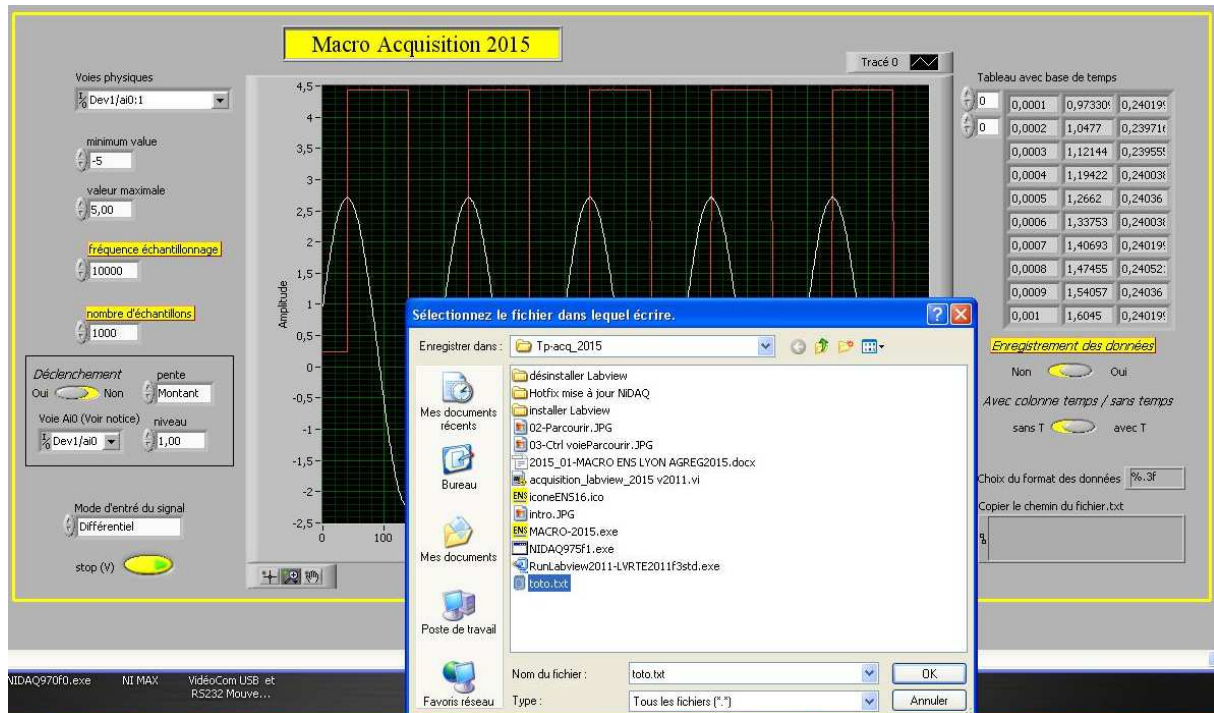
Macro Acquisition 2015

Tracé 0

Voies physiques
Dev1/ai0:1

minimum value
-5

valeur maximale
5,00

fréquence échantillonnage
10000

nombre d'échantillons
1000

Déclenchement
Oui Non
pente
Montant
Voie Ai0 (Voir notice)
Dev1/ai0
niveau
1,00

Mode d'entré du signal
Différentiel

stop (V)

4,5
4
3,5
3
2,5
2
1,5
1
0,5
0
-0,5
-1
-1,5
-2
-2,5
Amplitude
0
100

Tableau avec base de temps
0
0

| 0,0001 | 0,97330 | 0,24019 |
|---|---|---|
| 0,0002 | 1,0477 | 0,23971 |
| 0,0003 | 1,12144 | 0,23955 |
| 0,0004 | 1,19422 | 0,24003 |
| 0,0005 | 1,2662 | 0,24036 |
| 0,0006 | 1,33753 | 0,24003 |
| 0,0007 | 1,40693 | 0,24019 |
| 0,0008 | 1,47455 | 0,24052 |
| 0,0009 | 1,54057 | 0,24036 |
| 0,001 | 1,6045 | 0,24019 |

Enregistrement des données
Non Oui

Avec colonne temps / sans temps
sans T avec T

Choix du format des données %.3f

Copier le chemin du fichier.txt

Sélectionnez le fichier dans lequel écrire.

Enregistrer dans : Tp-acq_2015

Mes documents récents
Bureau
Mes documents
Poste de travail
Favoris réseau

désinstaller Labview
Hotfix mise à jour NIDAQ
installer Labview
02-Parcourir.JPG
03-Ctrl voieParcourir.JPG
2015_01-MACRO ENS LYON AGREG2015.docx
acquisition_labview_2015 v2011.vi
iconeENS16.ico
intro.JPG
MACRO-2015.exe
NIDAQ975f1.exe
RunLabview2011-LVRTE2011f3std.exe
toto.txt

Nom du fichier : toto.txt
Type : Tous les fichiers (*.*)
OK
Annuler

NIDAQ970f0.exe
NI MAX
VidéoCom USB et RS232 Mouve...